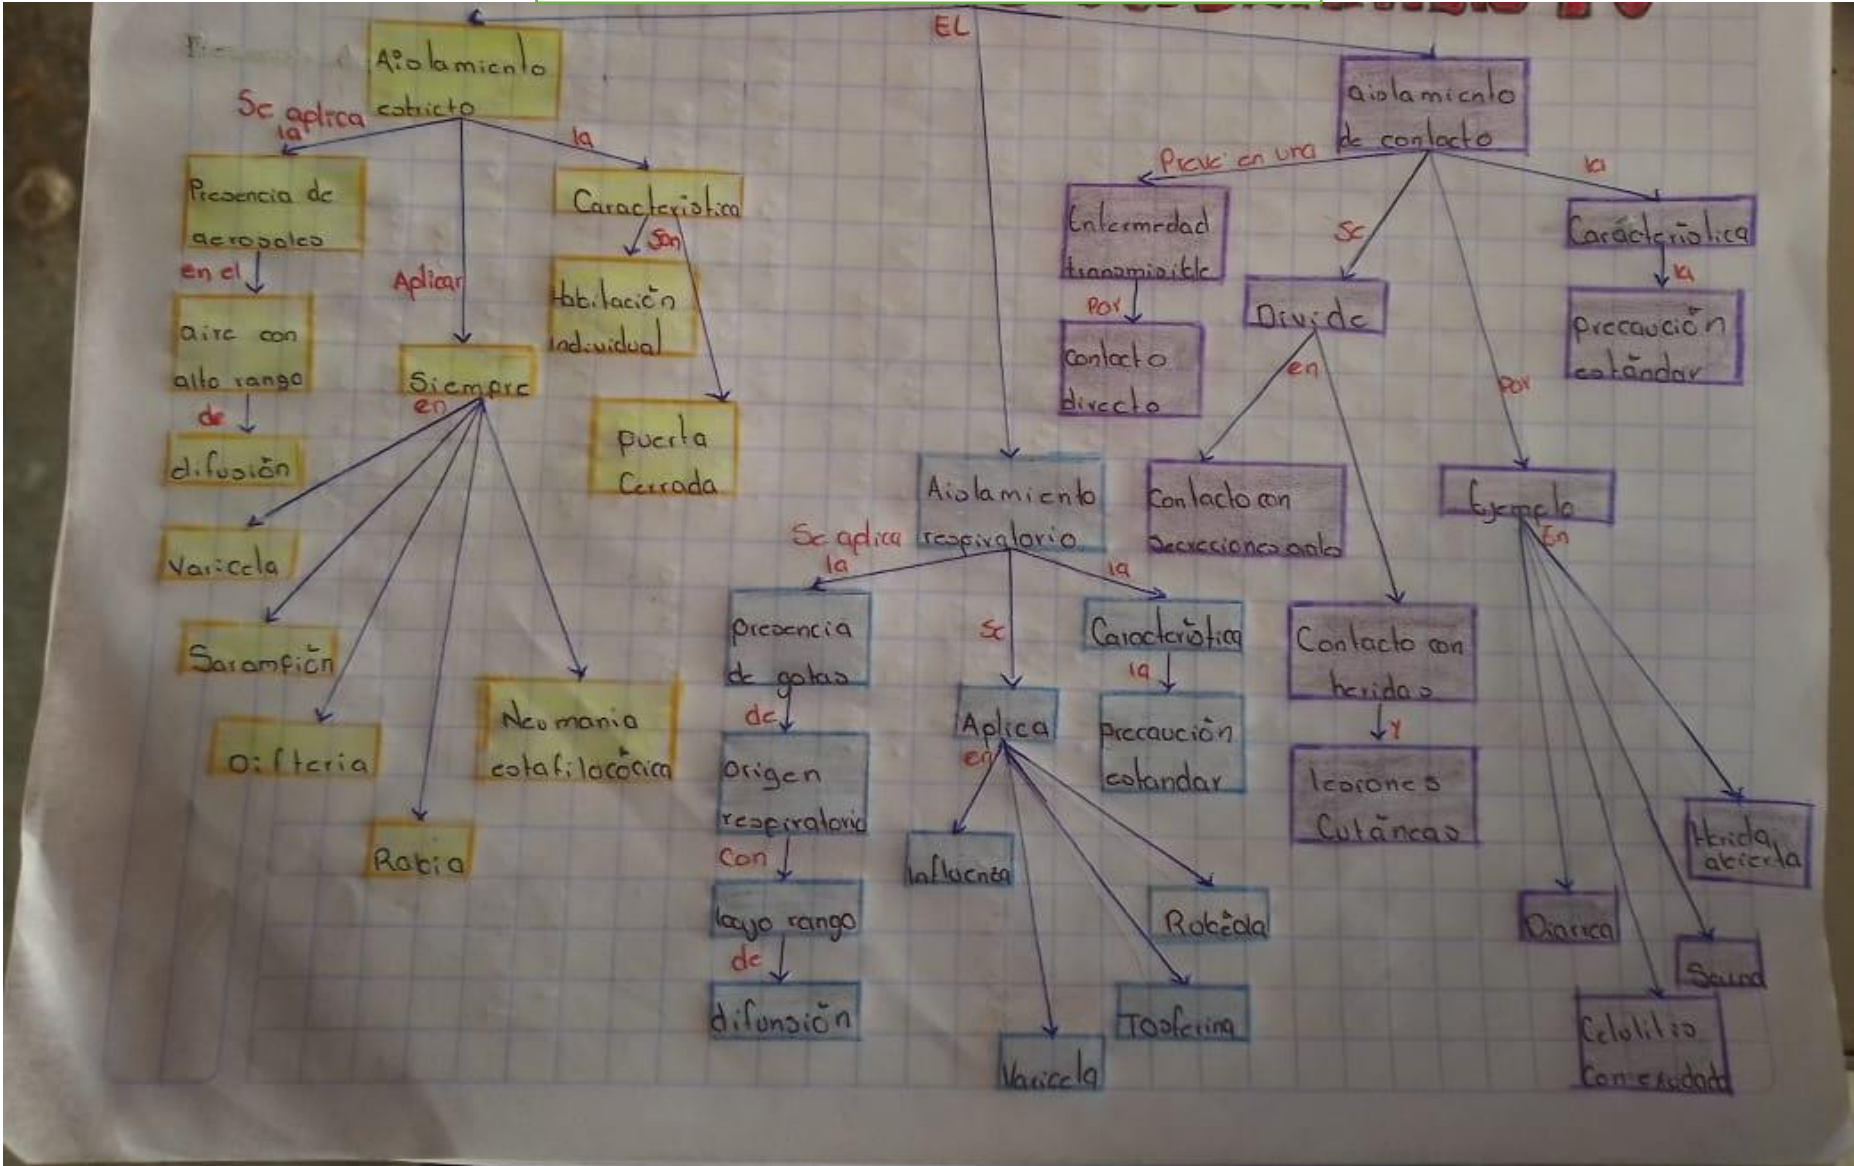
EL

Aislamiento estricto

Se aplica la

Presencia de aerosoles

en el

aire con alto rango

de

difusión

Aplicar

Siempre

en

Varicela

Sarampión

Difteria

Rabia

Neumonía estafilocócica

la

Característica

Son

Habitación individual

puerta Cerrada

Aislamiento respiratorio

Se aplica la

presencia de gotas

de

origen respiratorio

con

bajo rango

de

difusión

Se

Aplica

en

Influenza

Varicela

Rubéola

Tosferina

la

Característica

la

precaución estándar

aislamiento de contacto

Previene una

Enfermedad transmisible

Por

contacto directo

Se

Divide

en

Contacto con secreciones orales

Contacto con heridas

Y

lesiones Cutáneas

Por

Ejemplo

En

Diarrea

Celulitis con exudado

Sarna

Herida abierta

la

Característica

la

precaución estándar